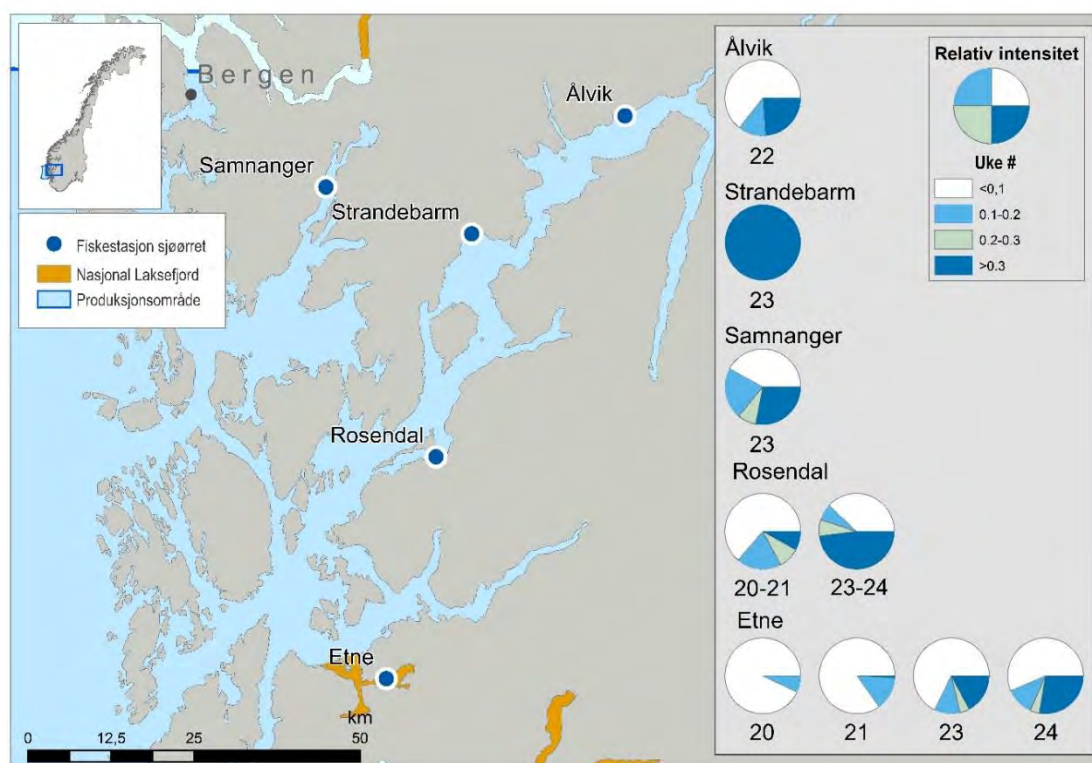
Bergen
Ålvik
Samnanger
Strandebarm
Rosendal
Etne
km
0 12,5 25 50

Fiskestasjon sjøørret
Nasjonal Laksefjord
Produksjonsområde

Ålvik
22
Strandebarm
23
Samnanger
23
Rosendal
20-21
23-24
Etne
20
21
23
24

Relativ intensitet
Uke #
<0,1
0.1-0.2
0.2-0.3
>0.3